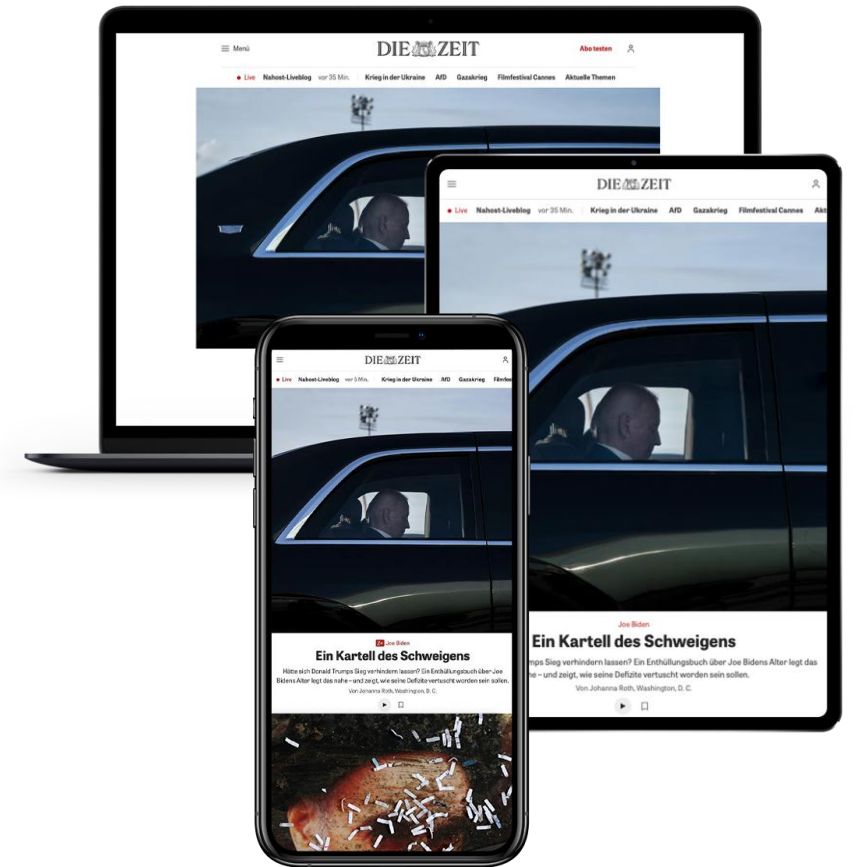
Menü

DIE ZEIT

Abo testen

Live Nahost-Liveblog vor 35 Min. Krieg in der Ukraine AfD Gazakrieg Filmfestival Cannes Aktuelle Themen

DIE ZEIT

Live Nahost-Liveblog vor 35 Min. Krieg in der Ukraine AfD Gazakrieg Filmfestival Cannes Akt

Joe Biden

Ein Kartell des Schweigens

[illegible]mps Sieg verhindern lassen? Ein Enthüllungsbuch über Joe Bidens Alter legt das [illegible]he – und zeigt, wie seine Defizite vertuscht worden sein sollen.

Von Johanna Roth, Washington, D. C.

DIE ZEIT

Live Nahost-Liveblog vor 5 Min. Krieg in der Ukraine AfD Gazakrieg Filmfes

Joe Biden

Ein Kartell des Schweigens

Hätte sich Donald Trumps Sieg verhindern lassen? Ein Enthüllungsbuch über Joe Bidens Alter legt das nahe – und zeigt, wie seine Defizite vertuscht worden sein sollen.

Von Johanna Roth, Washington, D. C.